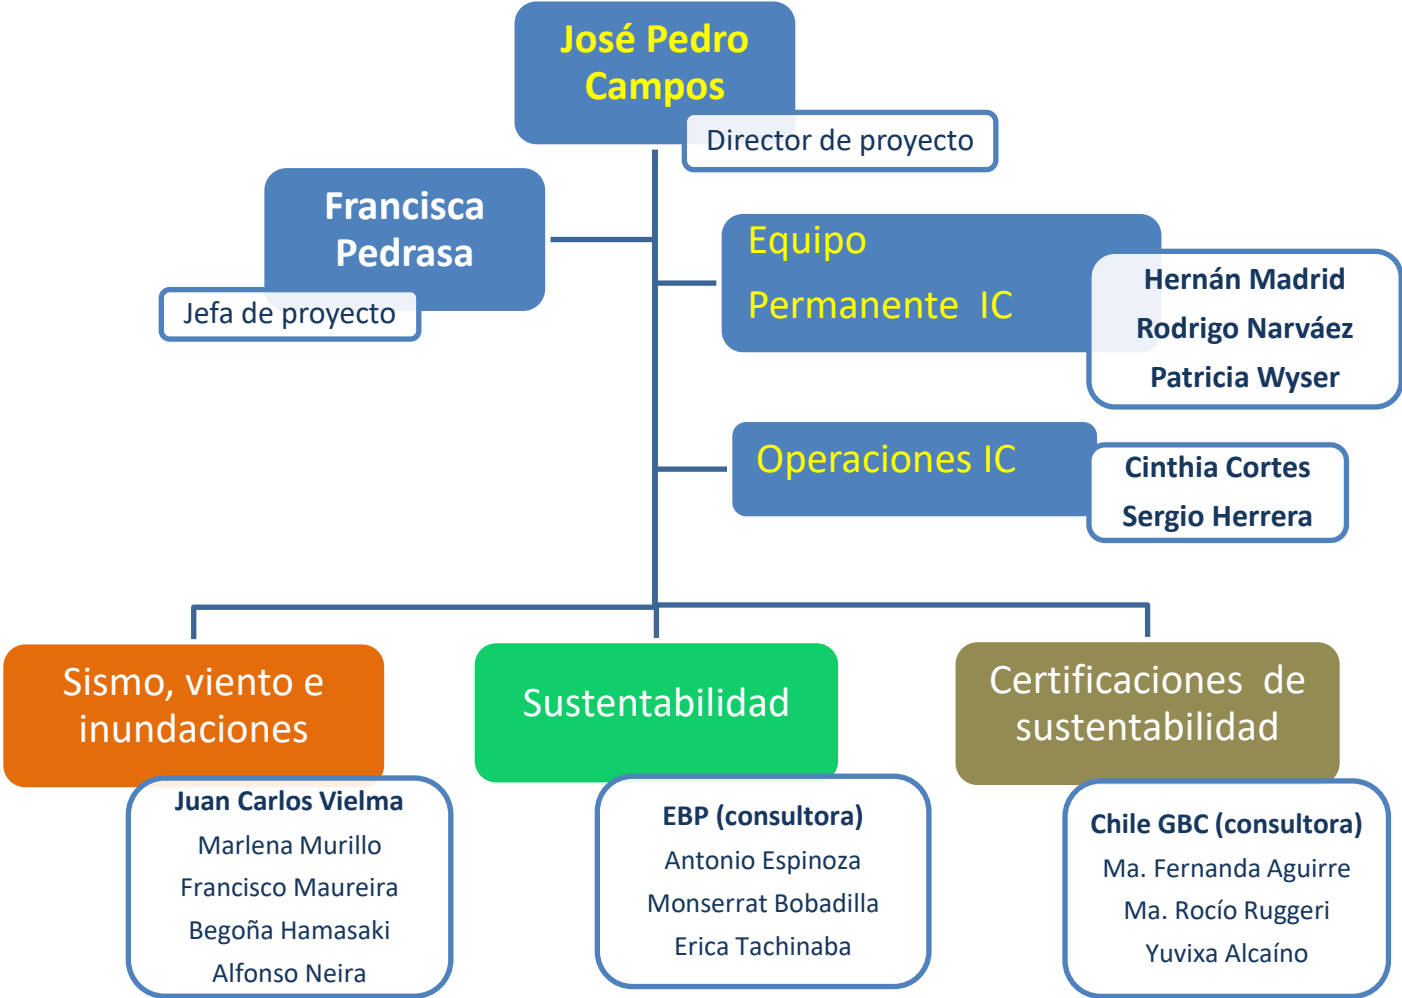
José Pedro Campos

Director de proyecto

Francisca Pedrasa

Jefa de proyecto

Equipo Permanente IC

Hernán Madrid
Rodrigo Narváez
Patricia Wyser

Operaciones IC

Cinthia Cortes
Sergio Herrera

Sismo, viento e inundaciones

Juan Carlos Vielma
Marlena Murillo
Francisco Maureira
Begoña Hamasaki
Alfonso Neira

Sustentabilidad

EBP (consultora)
Antonio Espinoza
Monserrat Bobadilla
Erica Tachinaba

Certificaciones de sustentabilidad

Chile GBC (consultora)
Ma. Fernanda Aguirre
Ma. Rocío Ruggeri
Yuvixa Alcaíno